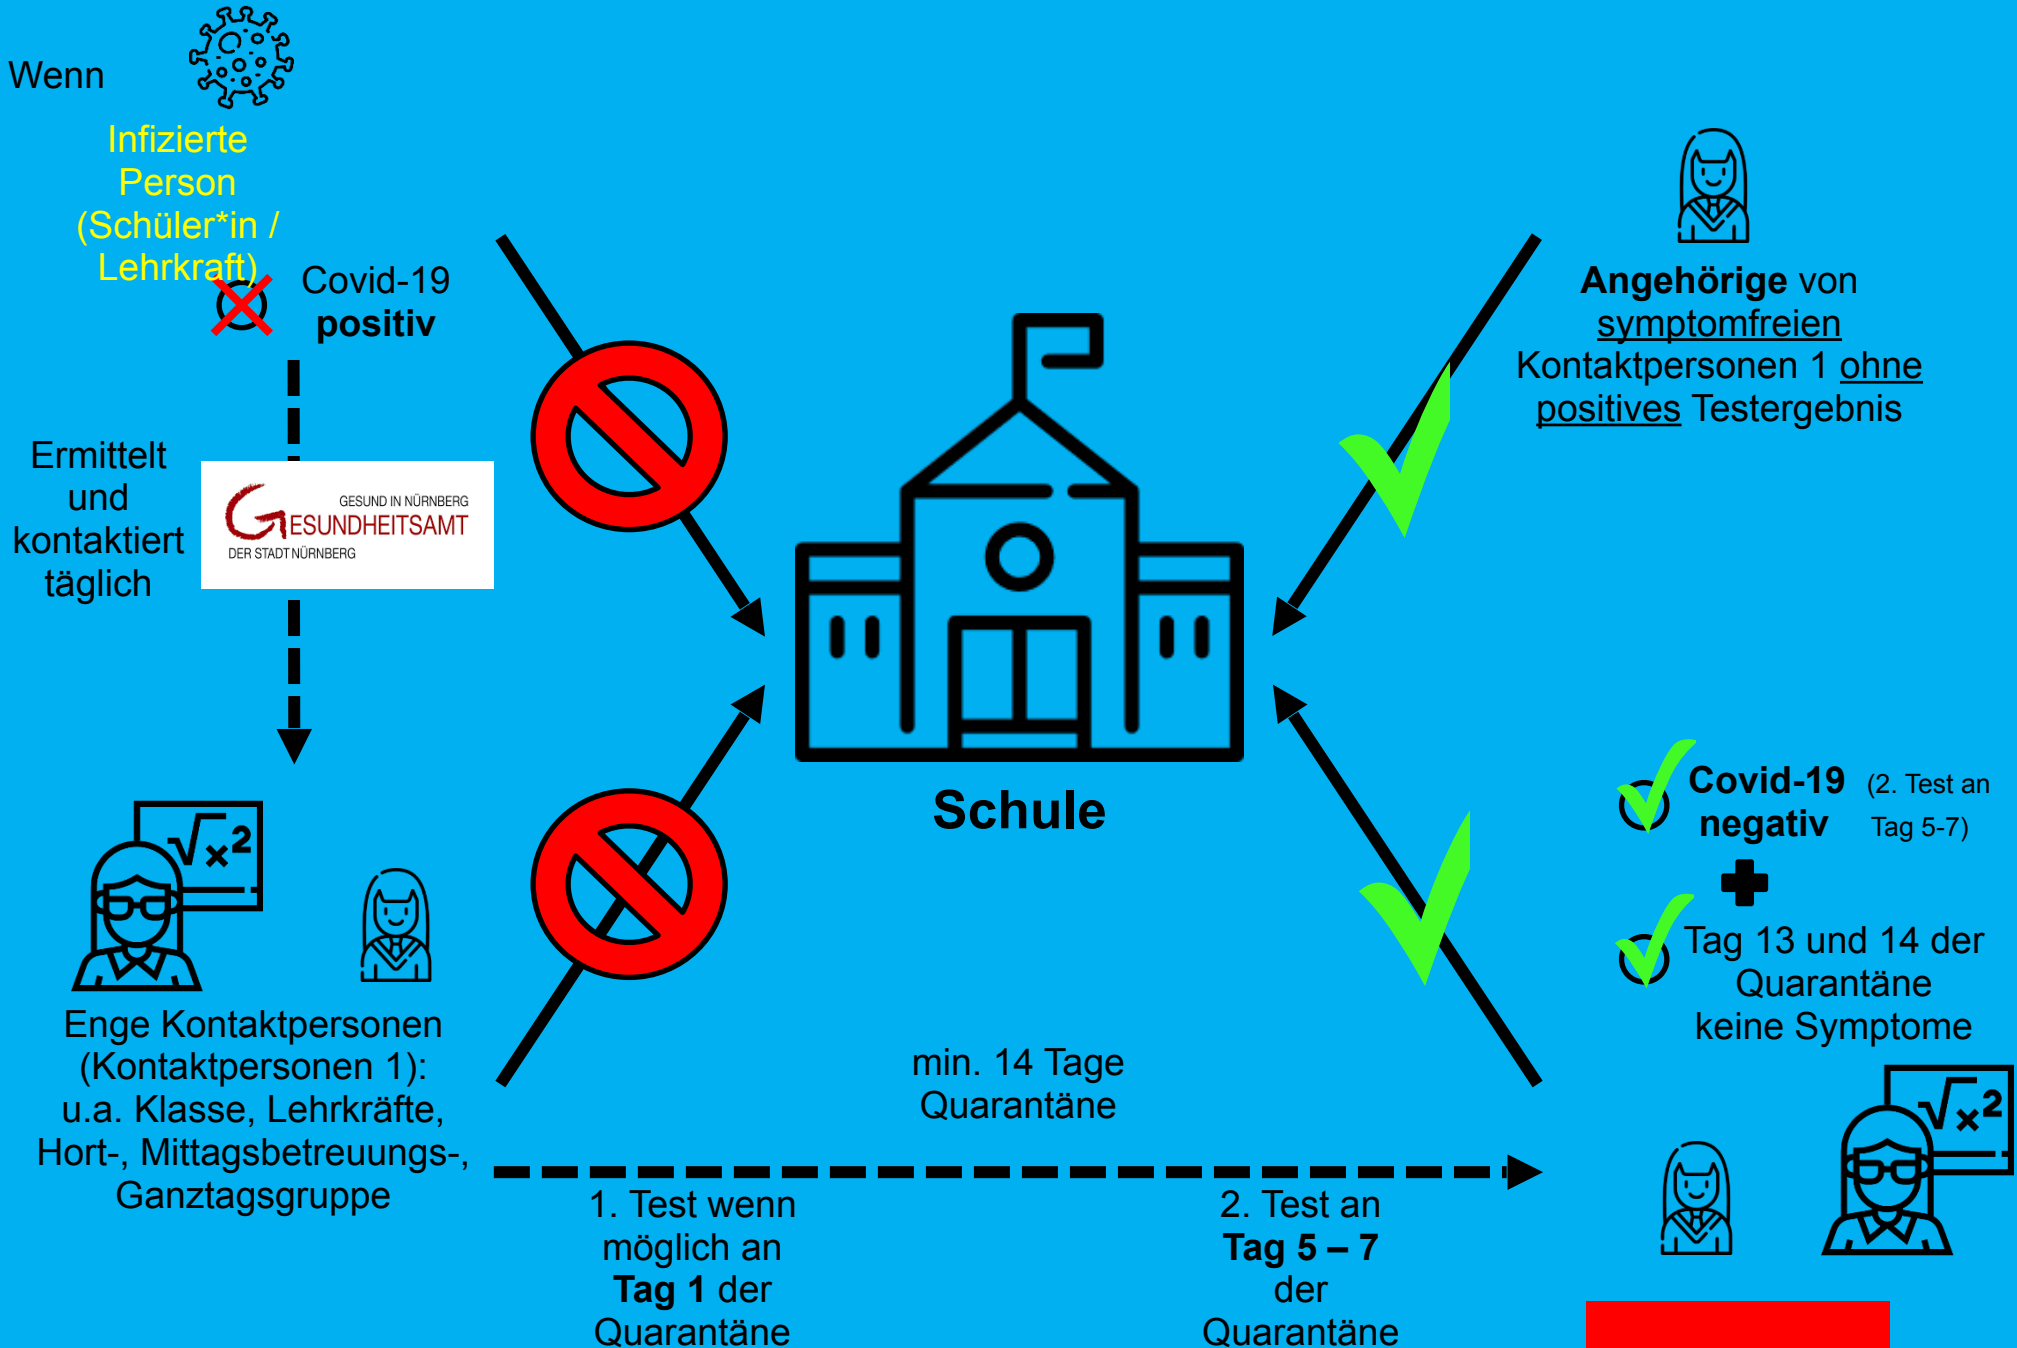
Wenn

Infizierte Person (Schüler*in / Lehrkraft)

Covid-19 **positiv**

Ermittelt und kontaktiert täglich

GESUND IN NÜRNBERG
GESUNDHEITSAMT
DER STADT NÜRNBERG

Enge Kontaktpersonen (Kontaktpersonen 1): u.a. Klasse, Lehrkräfte, Hort-, Mittagsbetreuungs-, Ganztagsgruppe

Schule

min. 14 Tage Quarantäne

1. Test wenn möglich an **Tag 1** der Quarantäne

2. Test an **Tag 5 – 7** der Quarantäne

**Angehörige** von symptomfreien Kontaktpersonen 1 ohne positives Testergebnis

**Covid-19 negativ** (2. Test an Tag 5-7)

Tag 13 und 14 der Quarantäne keine Symptome